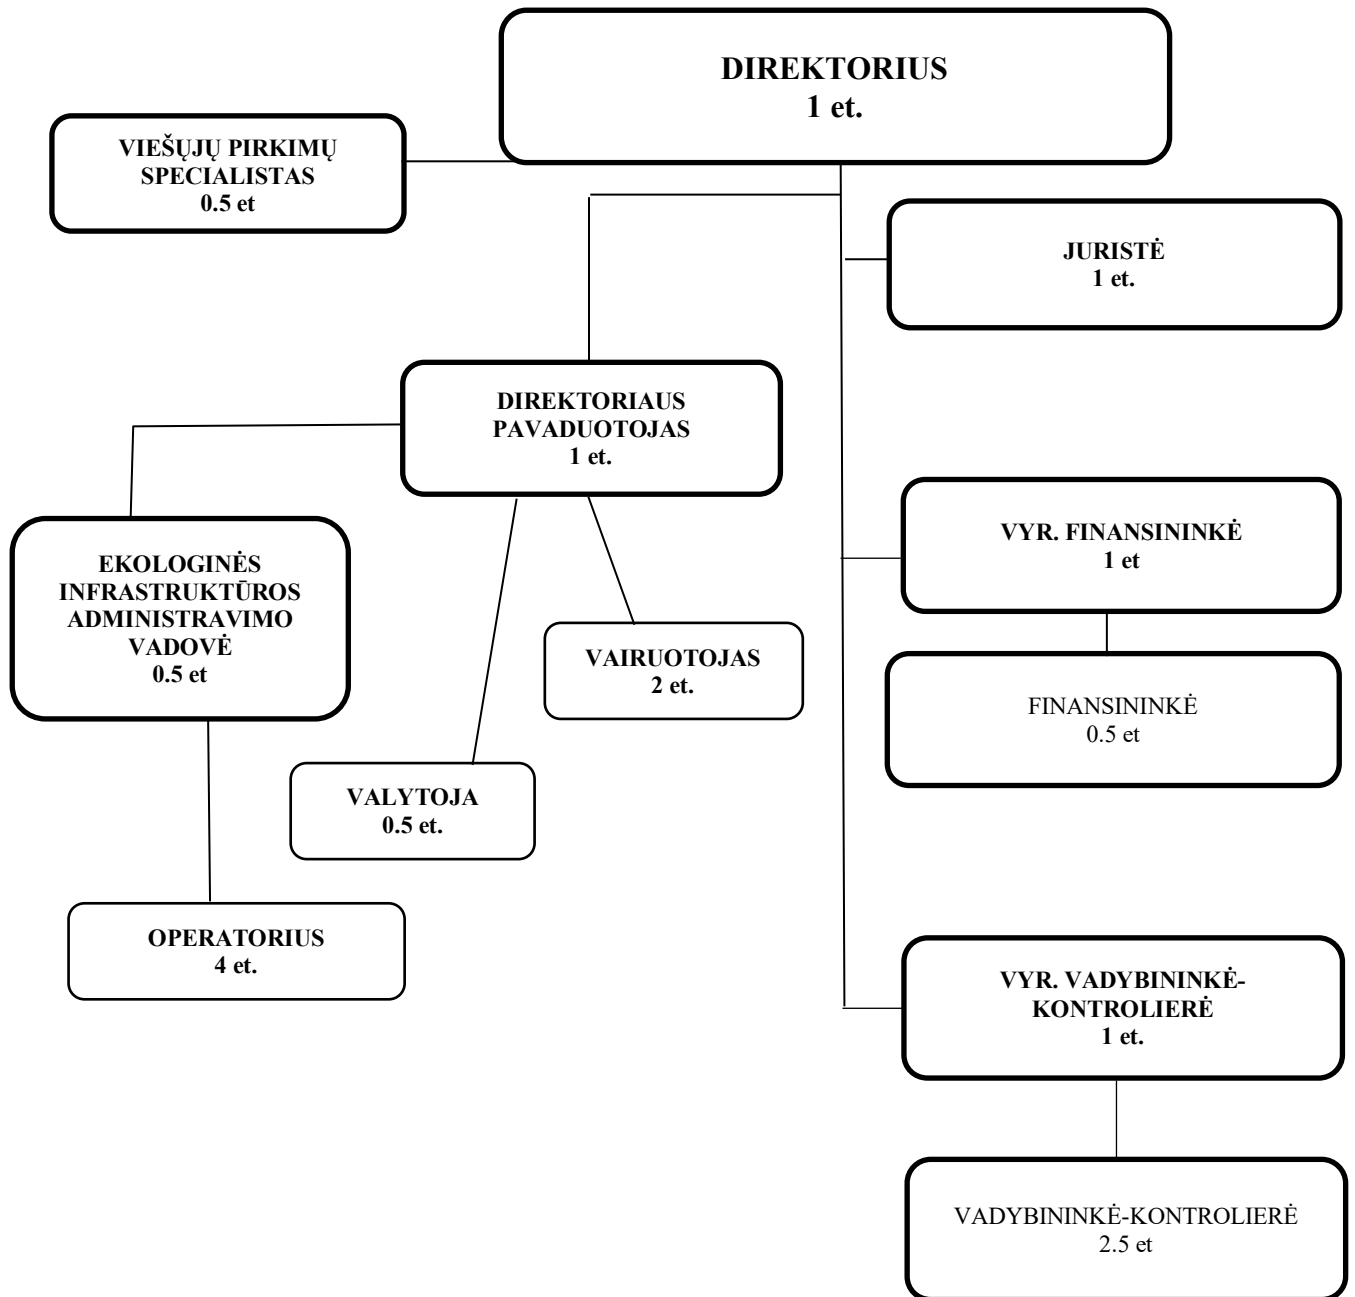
DIREKTORIUS
1 et.

VIEŠŲJŲ PIRKIMŲ SPECIALISTAS
0.5 et

JURISTĖ
1 et.

DIREKTORIAUS PAVADUOTOJAS
1 et.

EKOLOGINĖS INFRASTRUKTŪROS ADMINISTRAVIMO VADOVĖ
0.5 et

VAIRUOTOJAS
2 et.

VALYTOJA
0.5 et.

OPERATORIUS
4 et.

VYR. FINANSININKĖ
1 et

FINANSININKĖ
0.5 et

VYR. VADYBININKĖ-KONTROLIERĖ
1 et.

VADYBININKĖ-KONTROLIERĖ
2.5 et